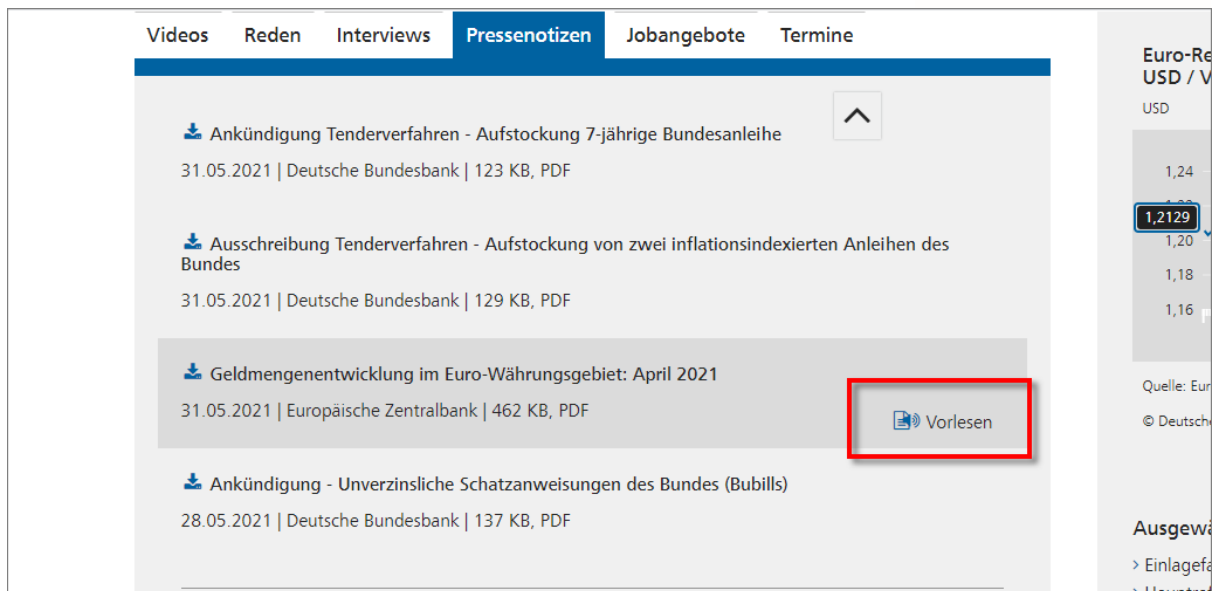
Videos Reden Interviews Pressenotizen Jobangebote Termine

Ankündigung Tenderverfahren - Aufstockung 7-jährige Bundesanleihe

31.05.2021 | Deutsche Bundesbank | 123 KB, PDF

Ausschreibung Tenderverfahren - Aufstockung von zwei inflationsindexierten Anleihen des Bundes

31.05.2021 | Deutsche Bundesbank | 129 KB, PDF

Geldmengenentwicklung im Euro-Währungsgebiet: April 2021

31.05.2021 | Europäische Zentralbank | 462 KB, PDF

Vorlesen

Ankündigung - Unverzinsliche Schatzanweisungen des Bundes (Bubills)

28.05.2021 | Deutsche Bundesbank | 137 KB, PDF

Euro-Re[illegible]
USD / V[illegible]
USD
1,24
1,2129
1,20
1,18
1,16
Quelle: Eur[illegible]
© Deutsch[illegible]

Ausgew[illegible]
› Einlagef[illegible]